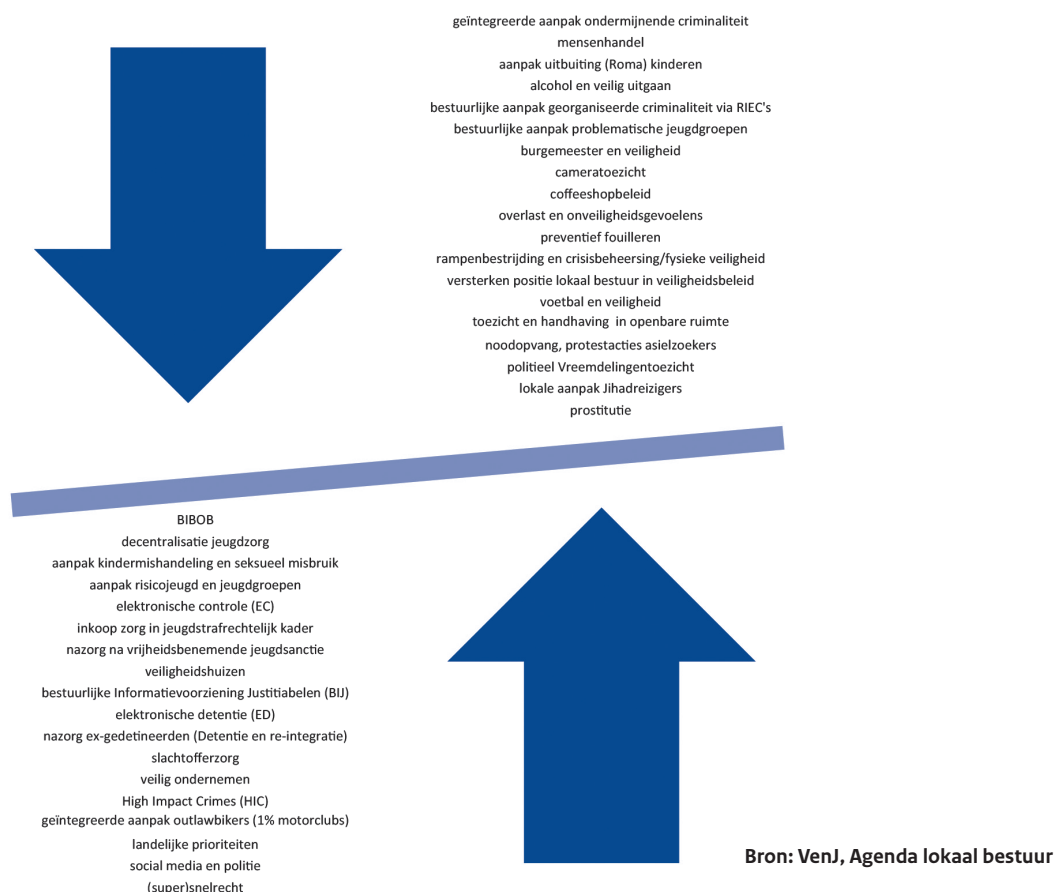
geïntegreerde aanpak ondermijnende criminaliteit
mensenhandel
aanpak uitbuiting (Roma) kinderen
alcohol en veilig uitgaan
bestuurlijke aanpak georganiseerde criminaliteit via RIEC's
bestuurlijke aanpak problematische jeugdgroepen
burgemeester en veiligheid
cameratoezicht
coffeeshopbeleid
overlast en onveiligheidsgevoelens
preventief fouilleren
rampenbestrijding en crisisbeheersing/fysieke veiligheid
versterken positie lokaal bestuur in veiligheidsbeleid
voetbal en veiligheid
toezicht en handhaving in openbare ruimte
noodopvang, protestacties asielzoekers
politieel Vreemdelingentoezicht
lokale aanpak Jihadreizigers
prostitutie

BIBOB
decentralisatie jeugdzorg
aanpak kindermishandeling en seksueel misbruik
aanpak risicojeugd en jeugdgroepen
elektronische controle (EC)
inkoop zorg in jeugdstrafrechtelijk kader
nazorg na vrijheidsbenemende jeugdsanctie
veiligheidshuizen
bestuurlijke Informatievoorziening Justitiabelen (BIJ)
elektronische detentie (ED)
nazorg ex-gedetineerden (Detentie en re-integratie)
slachtofferzorg
veilig ondernemen
High Impact Crimes (HIC)
geïntegreerde aanpak outlawbikers (1% motorclubs)
landelijke prioriteiten
social media en politie
(super)snelrecht

Bron: VenJ, Agenda lokaal bestuur